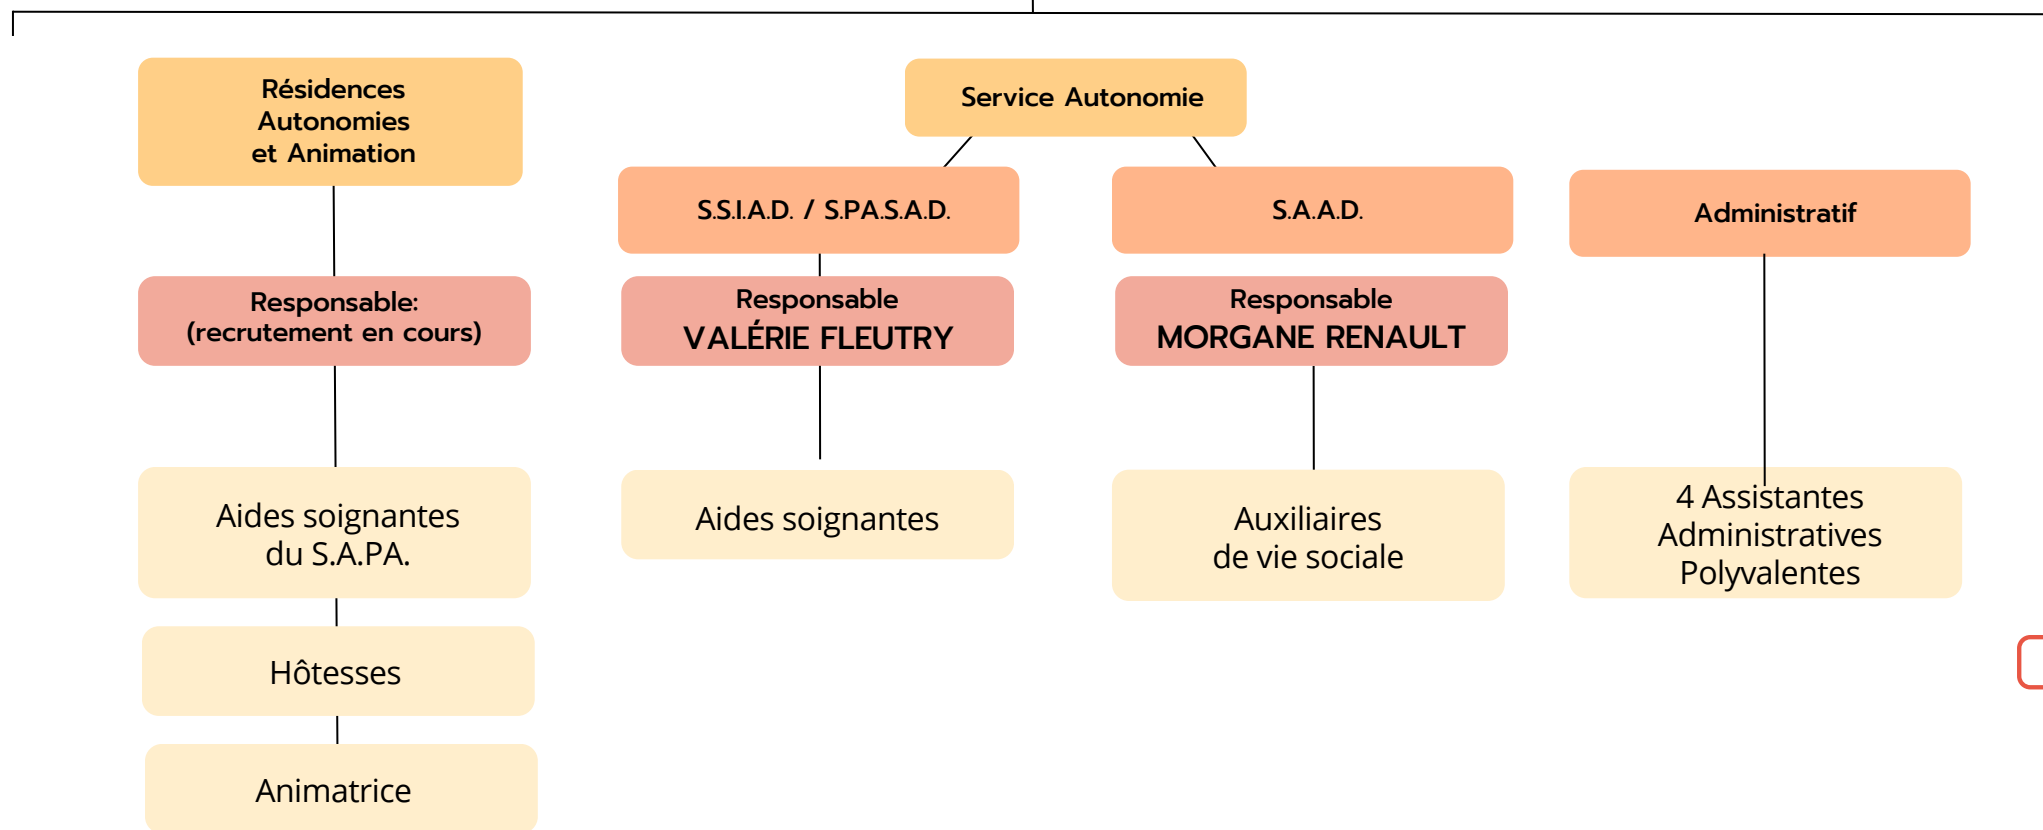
Résidences Autonomies et Animation

Responsable: (recrutement en cours)

Aides soignantes du S.A.PA.

Hôtesses

Animatrice

Service Autonomie

S.S.I.A.D. / S.P.A.S.A.D.

Responsable VALÉRIE FLEUTRY

Aides soignantes

S.A.A.D.

Responsable MORGANE RENAULT

Auxiliaires de vie sociale

Administratif

4 Assistantes Administratives Polyvalentes